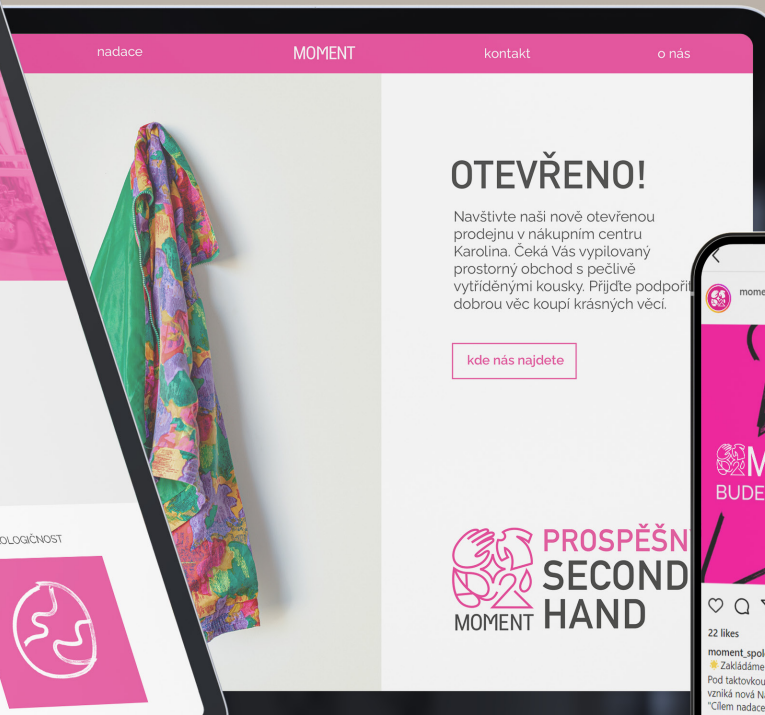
nadace
MOMENT
kontakt
o nás

OTEVŘENO!

Navštivte naši nově otevřenou prodejnu v nákupním centru Karolina. Čeká Vás vypilovaný prostorný obchod s pečlivě vytříděnými kousky. Přijďte podpořit dobrou věc koupí krásných věcí.

kde nás najdete

MOMENT
PROSPĚŠN
SECOND
HAND

OLOGIČNOST

mome

M
BUDE

22 likes
moment_spol
Zakládáme
Pod taktovkou
vzniká nová N
"Cílem nadace